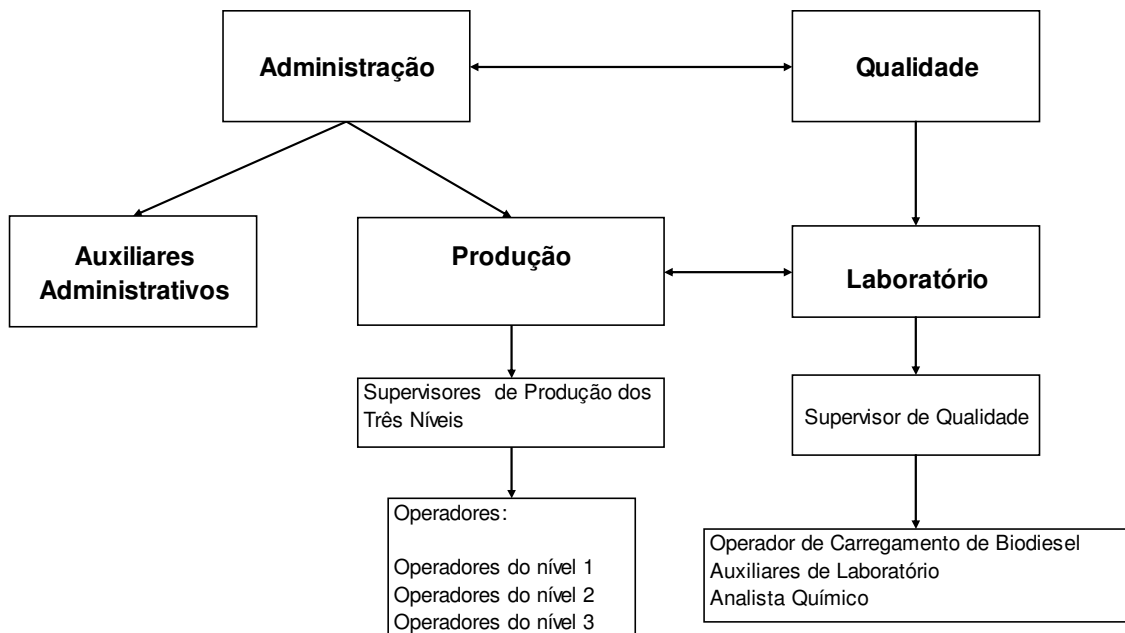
Administração

Qualidade

Auxiliares Administrativos

Produção

Laboratório

Supervisores de Produção dos Três Níveis

Supervisor de Qualidade

Operadores:

Operadores do nível 1
Operadores do nível 2
Operadores do nível 3

Operador de Carregamento de Biodiesel
Auxiliares de Laboratório
Analista Químico